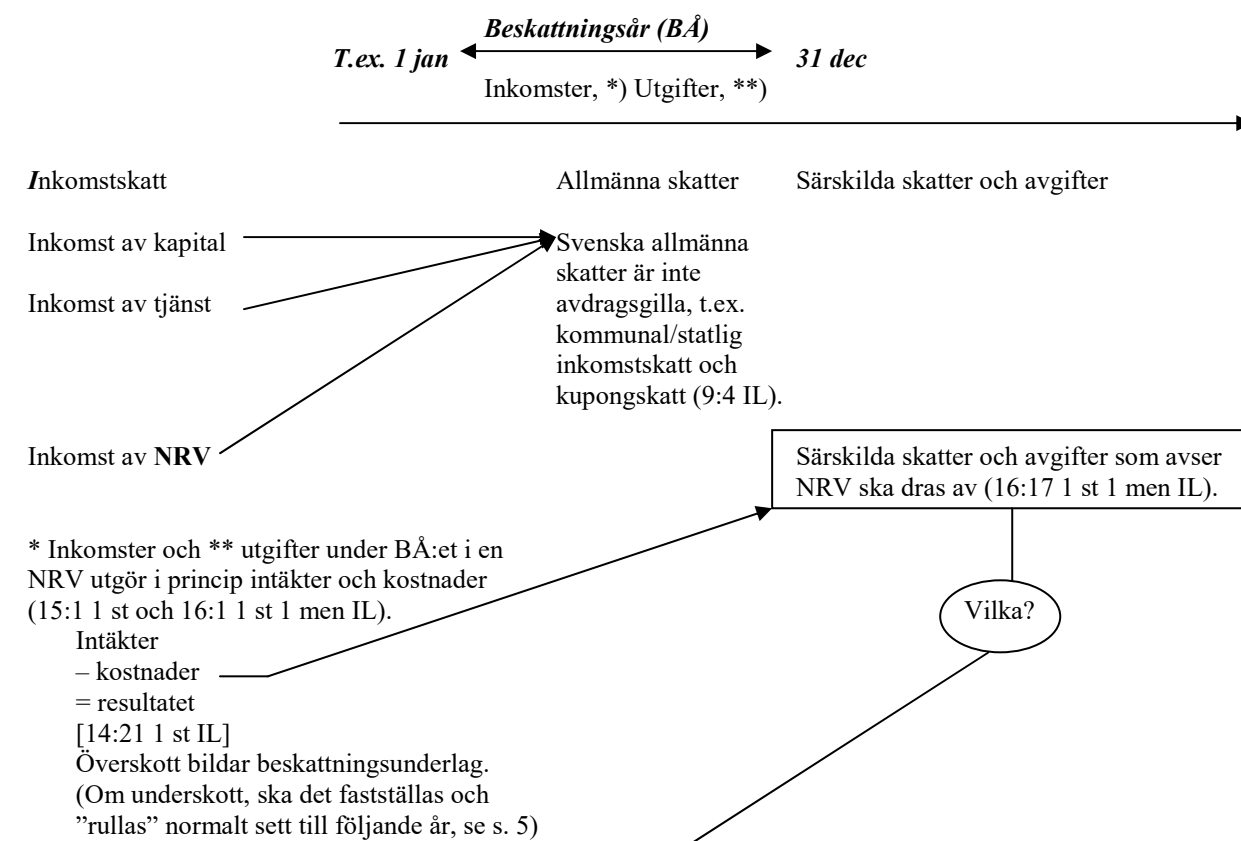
Beskattningsår (BÅ)

T.ex. 1 jan

31 dec

Inkomster, *) Utgifter, **)

Inkomstskatt

Allmänna skatter

Särskilda skatter och avgifter

Inkomst av kapital

Inkomst av tjänst

Svenska allmänna skatter är inte avdragsgilla, t.ex. kommunal/statlig inkomstskatt och kupongskatt (9:4 IL).

Inkomst av **NRV**

Särskilda skatter och avgifter som avser NRV ska dras av (16:17 1 st 1 men IL).

* Inkomster och ** utgifter under BÅ:et i en NRV utgör i princip intäkter och kostnader (15:1 1 st och 16:1 1 st 1 men IL).

Vilka?

Intäkter
– kostnader
= resultatet
[14:21 1 st IL]
Överskott bildar beskattningsunderlag.
(Om underskott, ska det fastställas och ”rullas” normalt sett till följande år, se s. 5)